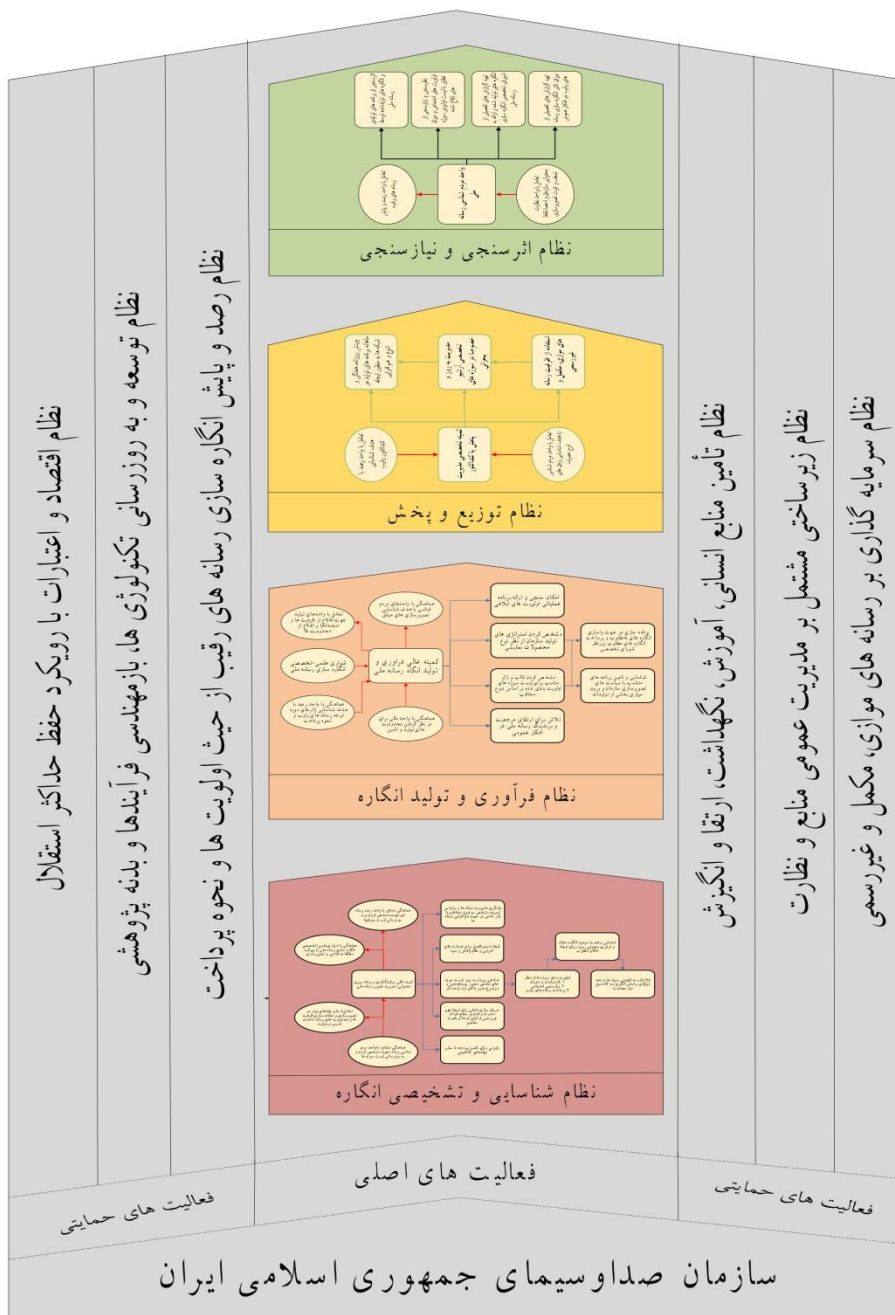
نظام اقتصاد و اعتبارات با رویکرد حفظ حداکثر استقلال

نظام توسعه و به روزرسانی تکنولوژی ها، بازمهندسی فرآیندها و بدنه پژوهشی

نظام رصد و پایش انگاره سازی رسانه های رقیب از حیث اولویت ها و نحوه پرداخت

نظام اثرسنجی و نیازسنجی

نظام توزیع و پخش

کمیته عالی فراوری و تولید انگاره رسانه ملی

نظام فرآوری و تولید انگاره

نظام شناسایی و تشخیصی انگاره

نظام تأمین منابع انسانی، آموزش، نگهداشت، ارتقا و انگیزش

نظام زیرساختی مشتمل بر مدیریت عمومی منابع و نظارت

نظام سرمایه گذاری بر رسانه های موازی، مکمل و غیررسمی

فعالیت های حمایتی

فعالیت های اصلی

فعالیت های حمایتی

سازمان صداوسیمای جمهوری اسلامی ایران